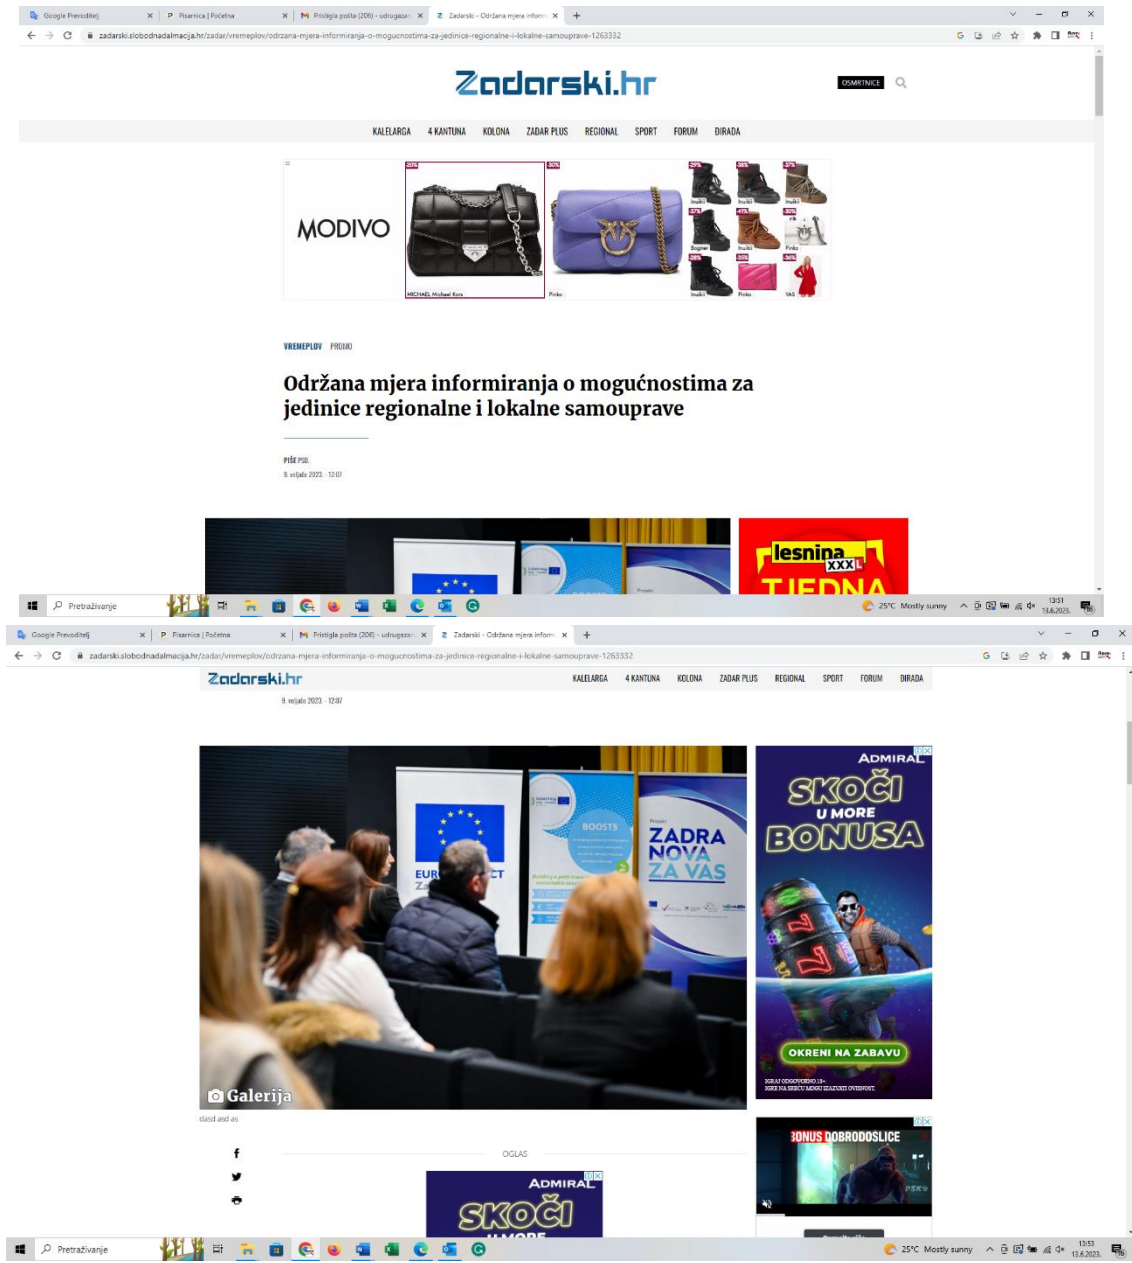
Google Prevoditelj × | P Pisarnica | Početna × | M Pristigla pošta (206) - udrugazan × | Z Zadarski - Održana mjera inform × | +

zadarski.slobodnadalmacija.hr/zadar/vremeplov/odrzana-mjera-informiranja-o-mogucnostima-za-jedinice-regionalne-i-lokalne-samouprave-1263332

Zadarski.hr

OSMRTNICE

KALELARGA 4 KANTUNA KOLONA ZADAR PLUS REGIONAL SPORT FORUM DIRADA

MODIVO

-20% -30% -29% -36% -37% -37% -41% -30% -28% -35% -36%

MICHAEL Michael Kors Pinko Inuikii Inuikii Inuikii Bogner Inuikii Pinko Inuikii Pinko VAS

VREMEPLOV PROMO

Održana mjera informiranja o mogućnostima za jedinice regionalne i lokalne samouprave

PIŠE PSD.

9. veljače 2023. - 12:07

lesnina XXXL TJEDNA

Pretraživanje

25°C Mostly sunny 13:51 13.6.2023.

Google Prevoditelj × | P Pisarnica | Početna × | M Pristigla pošta (206) - udrugazan × | Z Zadarski - Održana mjera inform × | +

zadarski.slobodnadalmacija.hr/zadar/vremeplov/odrzana-mjera-informiranja-o-mogucnostima-za-jedinice-regionalne-i-lokalne-samouprave-1263332

Zadarski.hr KALELARGA 4 KANTUNA KOLONA ZADAR PLUS REGIONAL SPORT FORUM DIRADA

9. veljače 2023. - 12:07

BOOSTS

Projekt ZADRA NOVA ZA VAS

EUR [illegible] CT

Galerija

dasd asd as

ADMIRAL SKOČI U MORE BONUSA

OKRENI NA ZABAVU

OGLAS

ADMIRAL SKOČI

BONUS DOBRODOŠLICE

Pretraživanje

25°C Mostly sunny 13:53 13.6.2023.